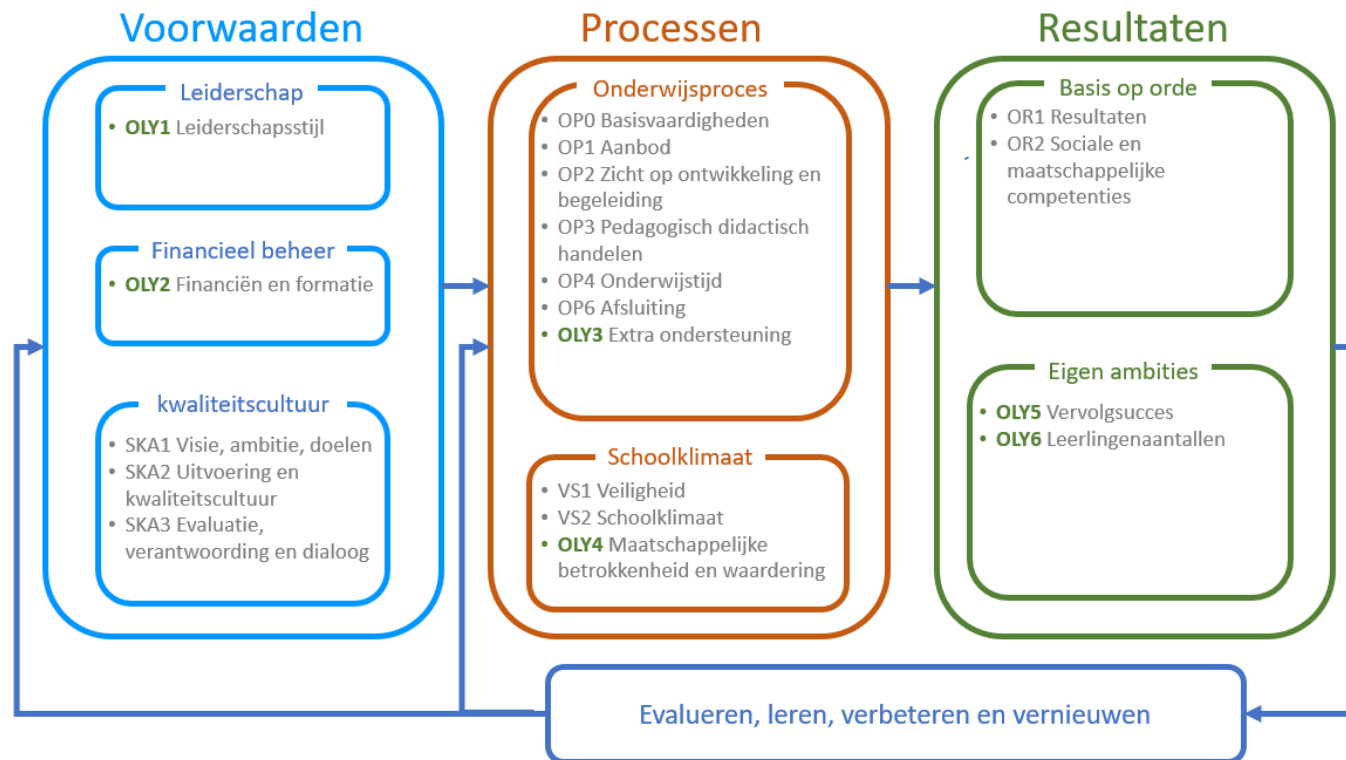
Voorwaarden

Leiderschap
• OLY1 Leiderschapsstijl

Financieel beheer
• OLY2 Financiën en formatie

kwaliteitscultuur
• SKA1 Visie, ambitie, doelen
• SKA2 Uitvoering en kwaliteitscultuur
• SKA3 Evaluatie, verantwoording en dialoog

Processen

Onderwijsproces
• OP0 Basisvaardigheden
• OP1 Aanbod
• OP2 Zicht op ontwikkeling en begeleiding
• OP3 Pedagogisch didactisch handelen
• OP4 Onderwijstijd
• OP6 Afsluiting
• OLY3 Extra ondersteuning

Schoolklimaat
• VS1 Veiligheid
• VS2 Schoolklimaat
• OLY4 Maatschappelijke betrokkenheid en waardering

Resultaten

Basis op orde
• OR1 Resultaten
• OR2 Sociale en maatschappelijke competenties

Eigen ambities
• OLY5 Vervolgsucces
• OLY6 Leerlingenaantallen

Evalueren, leren, verbeteren en vernieuwen